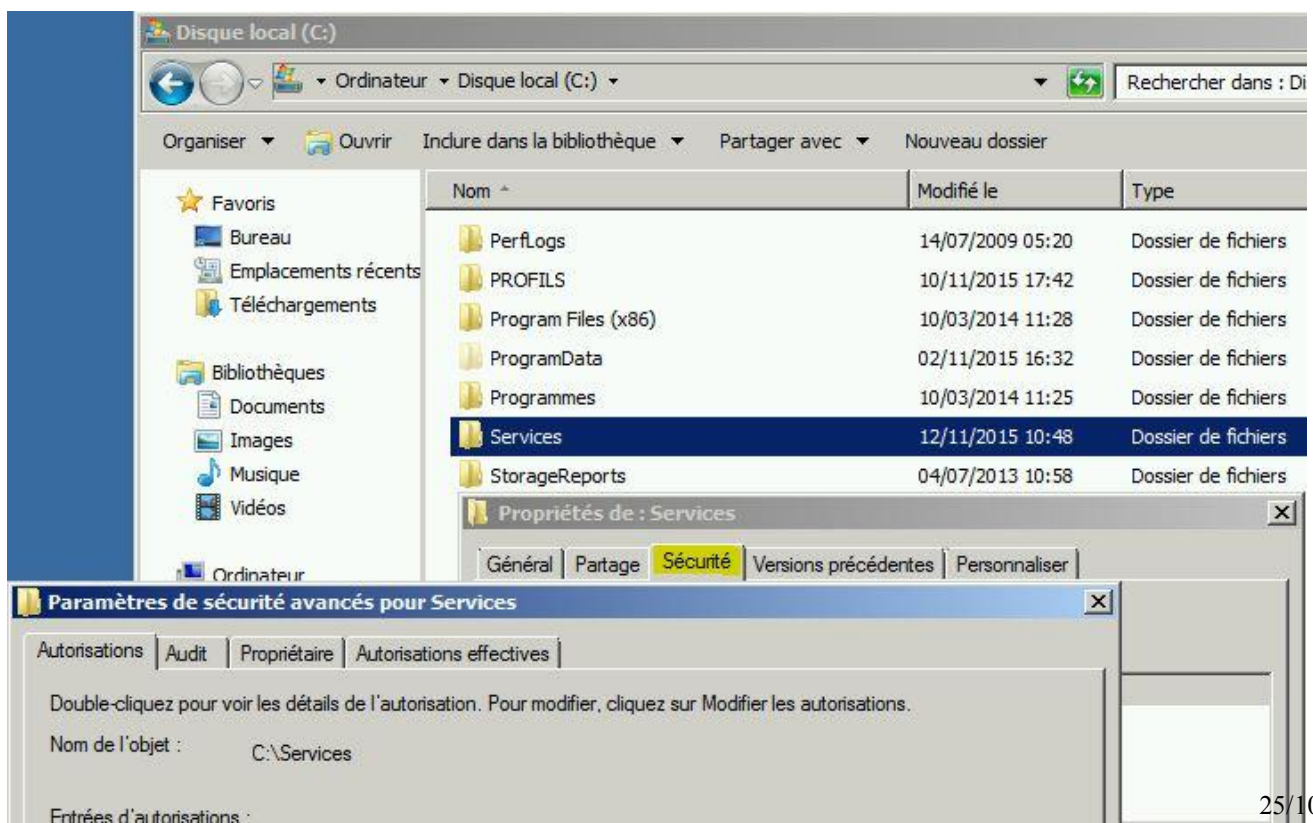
Disque local (C:)

Ordinateur ▸ Disque local (C:) ▸

Rechercher dans : Di

Organiser ▾ Ouvrir Inclure dans la bibliothèque ▾ Partager avec ▾ Nouveau dossier

Favoris
Bureau
Emplacements récents
Téléchargements

Bibliothèques
Documents
Images
Musique
Vidéos

Ordinateur

| Nom | Modifié le | Type |
|---|---|---|
| PerfLogs | 14/07/2009 05:20 | Dossier de fichiers |
| PROFILS | 10/11/2015 17:42 | Dossier de fichiers |
| Program Files (x86) | 10/03/2014 11:28 | Dossier de fichiers |
| ProgramData | 02/11/2015 16:32 | Dossier de fichiers |
| Programmes | 10/03/2014 11:25 | Dossier de fichiers |
| Services | 12/11/2015 10:48 | Dossier de fichiers |
| StorageReports | 04/07/2013 10:58 | Dossier de fichiers |

Propriétés de : Services

Général | Partage | Sécurité | Versions précédentes | Personnaliser

Paramètres de sécurité avancés pour Services

Autorisations | Audit | Propriétaire | Autorisations effectives

Double-cliquez pour voir les détails de l'autorisation. Pour modifier, cliquez sur Modifier les autorisations.

Nom de l'objet : C:\Services

Entrées d'autorisations :

25/1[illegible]